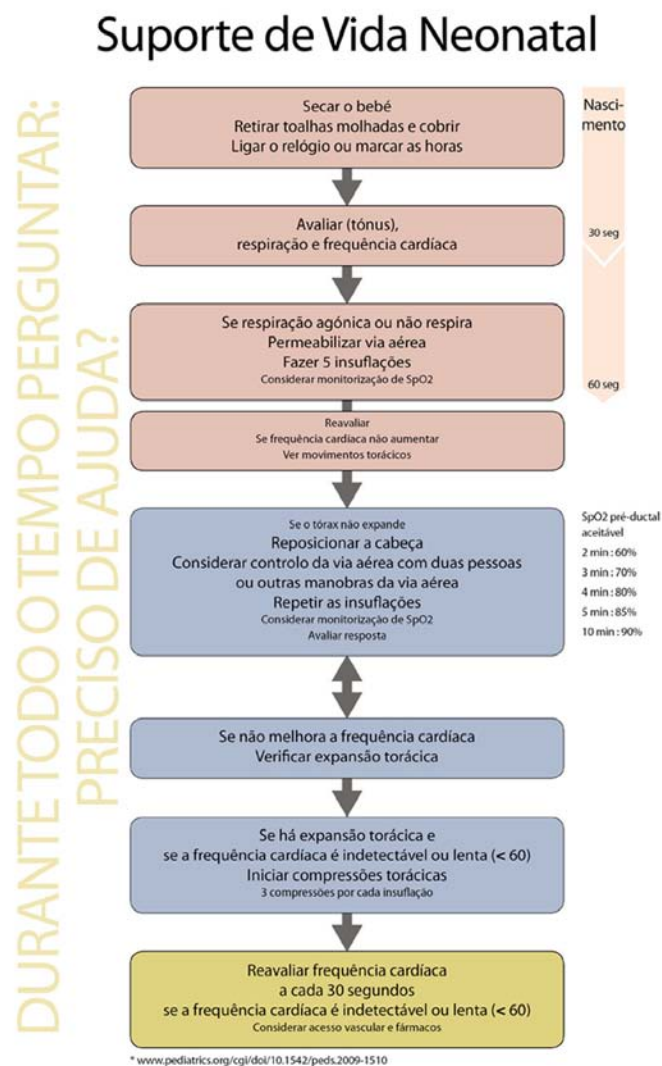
Suporte de Vida Neonatal

DURANTE TODO O TEMPO PERGUNTAR: PRECISO DE AJUDA?

Secar o bebé
Retirar toalhas molhadas e cobrir
Ligar o relógio ou marcar as horas

Nascimento

Avaliar (tónus), respiração e frequência cardíaca

30 seg

Se respiração agónica ou não respira
Permeabilizar via aérea
Fazer 5 insuflações
Considerar monitorização de SpO2

60 seg

Reavaliar
Se frequência cardíaca não aumentar
Ver movimentos torácicos

Se o tórax não expande
Reposicionar a cabeça
Considerar controlo da via aérea com duas pessoas ou outras manobras da via aérea
Repetir as insuflações
Considerar monitorização de SpO2
Avaliar resposta

SpO2 pré-ductal aceitável
2 min : 60%
3 min : 70%
4 min : 80%
5 min : 85%
10 min : 90%

Se não melhora a frequência cardíaca
Verificar expansão torácica

Se há expansão torácica e se a frequência cardíaca é indetectável ou lenta (< 60)
Iniciar compressões torácicas
3 compressões por cada insuflação

Reavaliar frequência cardíaca a cada 30 segundos
se a frequência cardíaca é indetectável ou lenta (< 60)
Considerar acesso vascular e fármacos

* www.pediatrics.org/cgi/doi/10.1542/peds.2009-1510